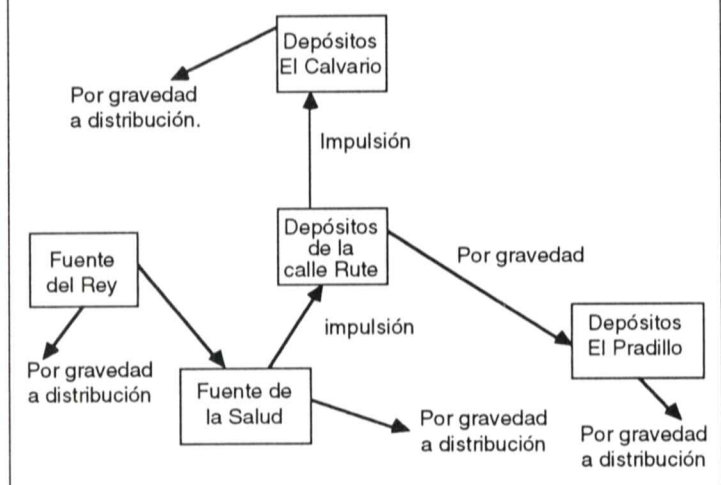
Depósitos El Calvario

Por gravedad a distribución.

Impulsión

Depósitos de la calle Rute

Por gravedad

Fuente del Rey

impulsión

Depósitos El Pradillo

Por gravedad a distribución

Fuente de la Salud

Por gravedad a distribución

Por gravedad a distribución